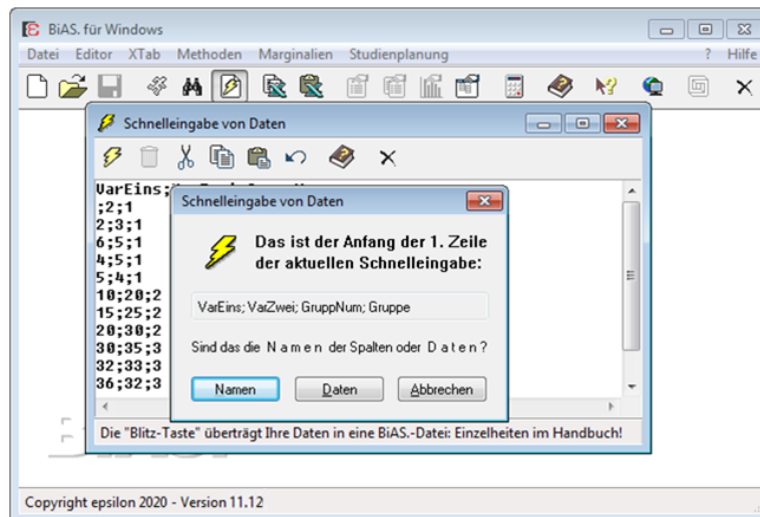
BiAS. für Windows
Datei Editor XTab Methoden Marginalien Studienplanung ? Hilfe

Schnelleingabe von Daten

VarEins;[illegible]
;2;1
2;3;1
6;5;1
4;5;1
5;4;1
10;20;2
15;25;2
20;30;2
30;35;3
32;33;3
36;32;3

Schnelleingabe von Daten

Das ist der Anfang der 1. Zeile der aktuellen Schnelleingabe:

VarEins; VarZwei; GruppNum; Gruppe

Sind das die Namen der Spalten oder Daten?

Namen Daten Abbrechen

Die "Blitz-Taste" überträgt Ihre Daten in eine BiAS.-Datei: Einzelheiten im Handbuch!

Copyright epsilon 2020 - Version 11.12